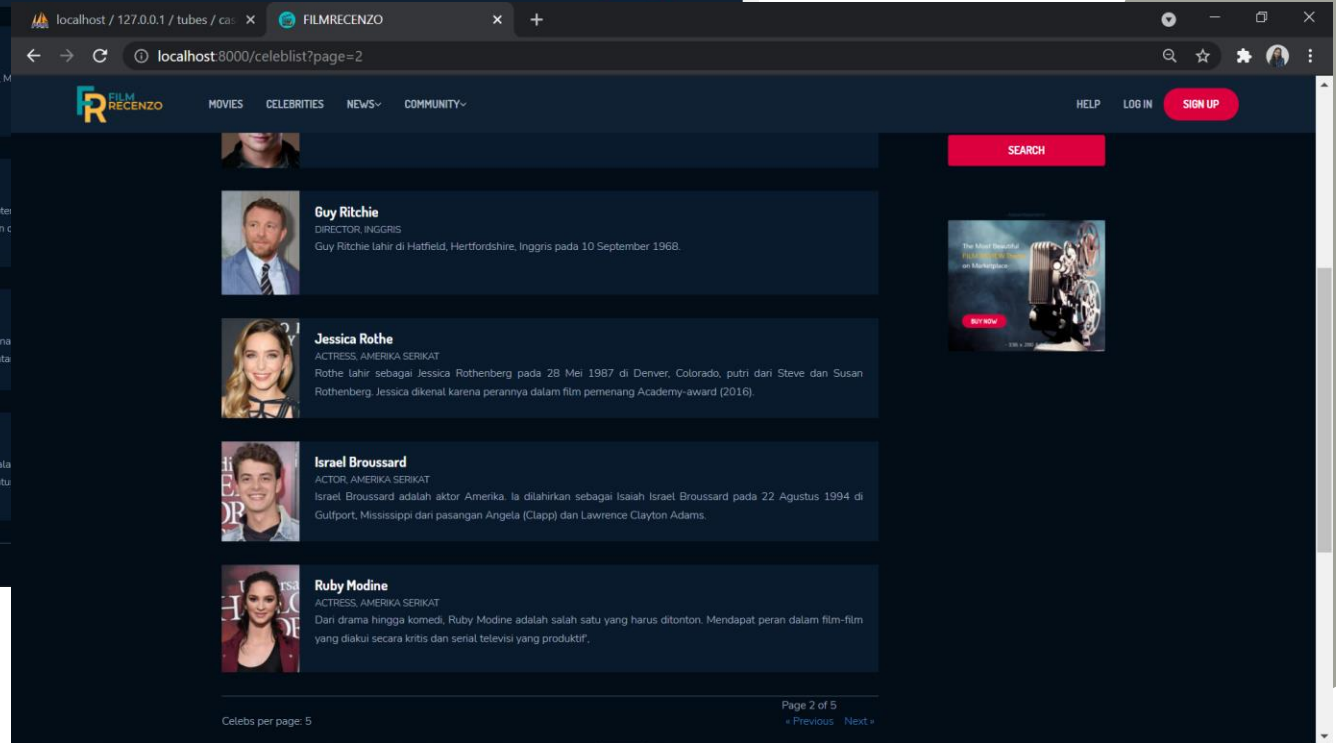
localhost / 127.0.0.1 / tubes / cas ×
FILMRECENZO ×
+

localhost:8000/celeblist?page=2

FILM RECENZO
MOVIES CELEBRITIES NEWS COMMUNITY
HELP LOG IN SIGN UP

SEARCH

Guy Ritchie
DIRECTOR, INGGRIS
Guy Ritchie lahir di Hatfield, Hertfordshire, Inggris pada 10 September 1968.

Jessica Rothe
ACTRESS, AMERIKA SERIKAT
Rothe lahir sebagai Jessica Rothenberg pada 28 Mei 1987 di Denver, Colorado, putri dari Steve dan Susan Rothenberg. Jessica dikenal karena perannya dalam film pemenang Academy-award (2016).

Israel Broussard
ACTOR, AMERIKA SERIKAT
Israel Broussard adalah aktor Amerika. Ia dilahirkan sebagai Isaiah Israel Broussard pada 22 Agustus 1994 di Gulfport, Mississippi dari pasangan Angela (Clapp) dan Lawrence Clayton Adams.

Ruby Modine
ACTRESS, AMERIKA SERIKAT
Dari drama hingga komedi, Ruby Modine adalah salah satu yang harus ditonton. Mendapat peran dalam film-film yang diakui secara kritis dan serial televisi yang produktif',

The Most Beautiful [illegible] on Marketplace
BUY NOW

Celebs per page: 5
Page 2 of 5
« Previous Next »